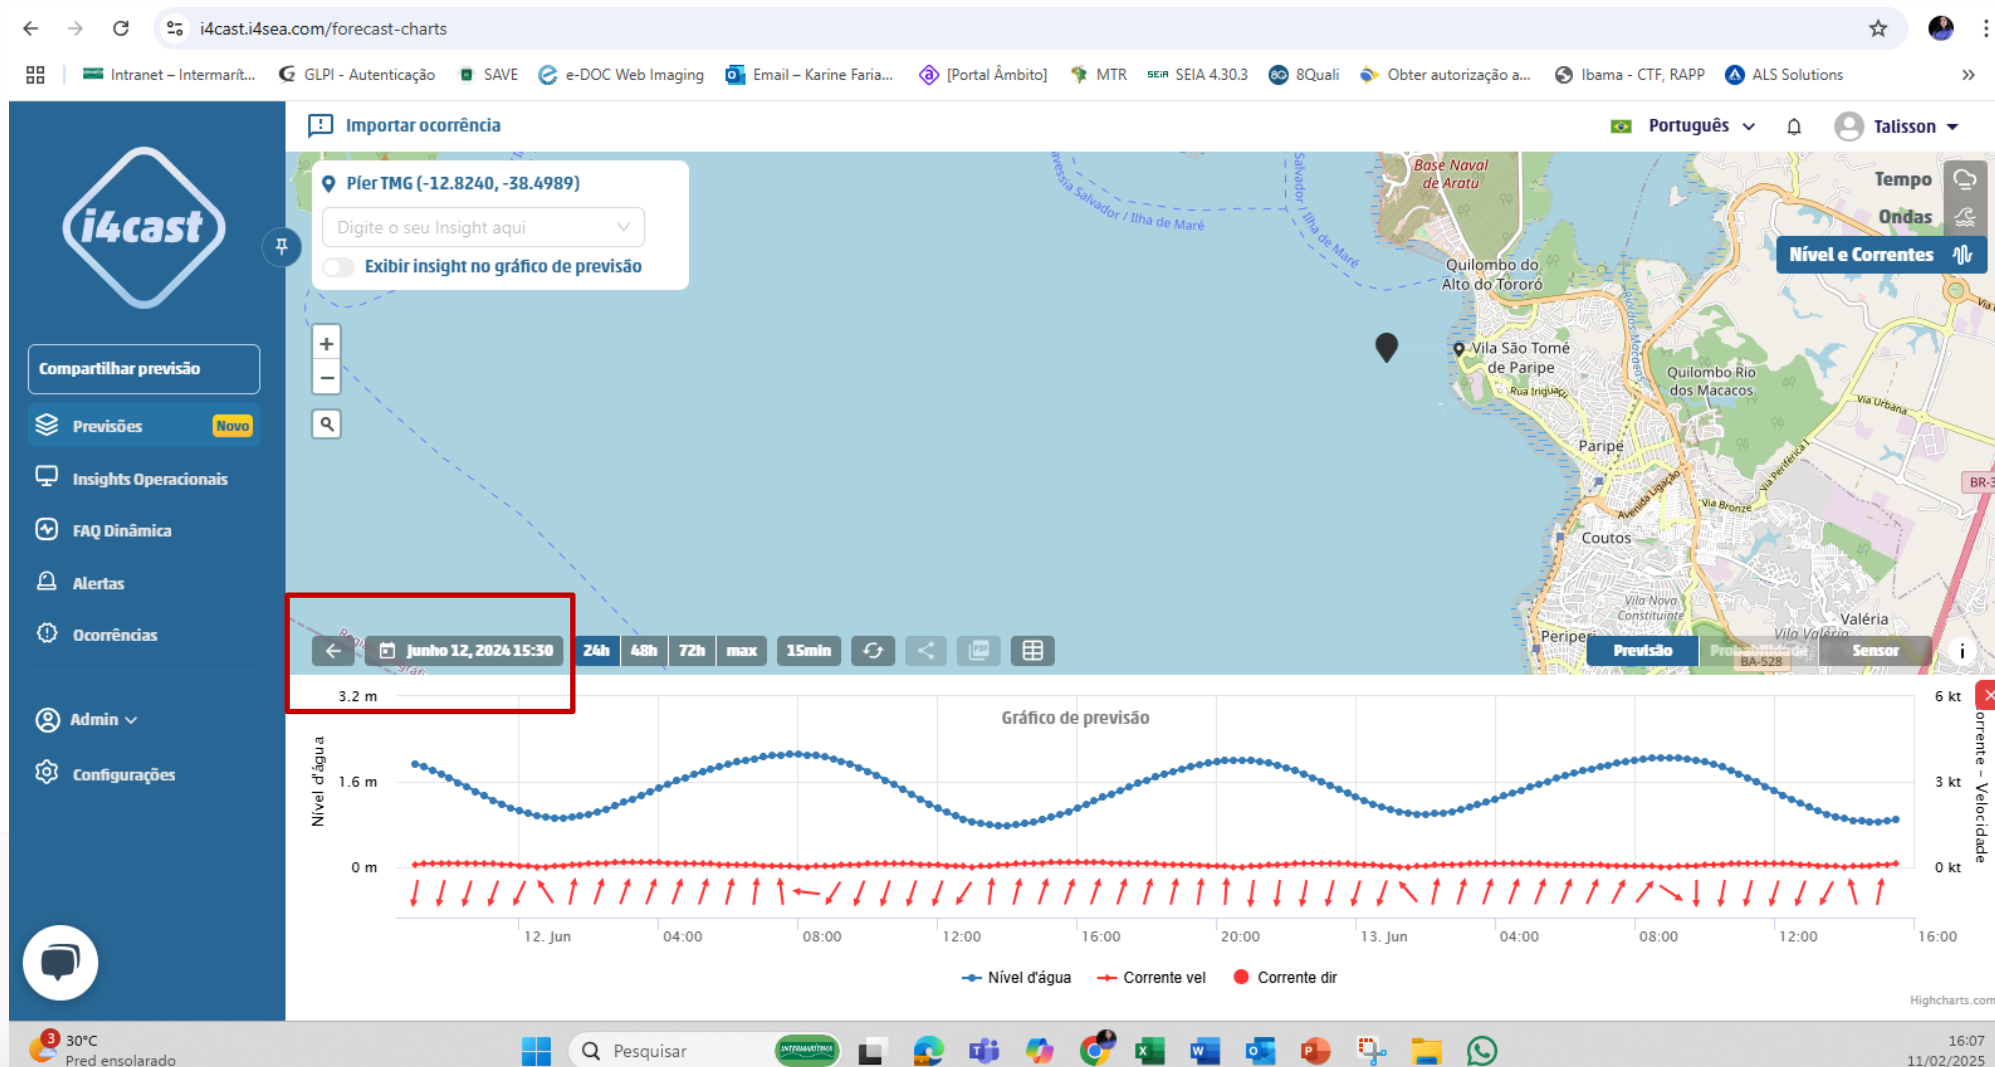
i4cast.i4sea.com/forecast-charts

Intranet – Intermarít... GLPI - Autenticação SAVE e-DOC Web Imaging Email – Karine Faria... [Portal Âmbito] MTR SEIA 4.30.3 8Quali Obter autorização a... Ibama - CTF, RAPP ALS Solutions

i4cast

Compartilhar previsão

Previsões Novo

Insights Operacionais

FAQ Dinâmica

Alertas

Ocorrências

Admin

Configurações

Importar ocorrência

Português

Talisson

Píer TMG (-12.8240, -38.4989)

Digite o seu Insight aqui

Exibir insight no gráfico de previsão

Tempo

Ondas

Nível e Correntes

Base Naval de Aratu

Quilombo do Alto do Tororó

Vila São Tomé de Paripe

Quilombo Rio dos Macacos

Paripe

Coutos

Periperi

Valéria

Vila Nova Constituinte

Via Urbana

Via Bronze

BR-528

Junho 12, 2024 15:30

24h 48h 72h max 15min

Previsão Probabilidade Sensor

Gráfico de previsão

3.2 m

1.6 m

0 m

Nível d'água

6 kt

3 kt

0 kt

Corrente – Velocidade

12. Jun 04:00 08:00 12:00 16:00 20:00 13. Jun 04:00 08:00 12:00 16:00

Nível d'água Corrente vel Corrente dir

Highcharts.com

30°C Pred ensolarado

Pesquisar

16:07 11/02/2025